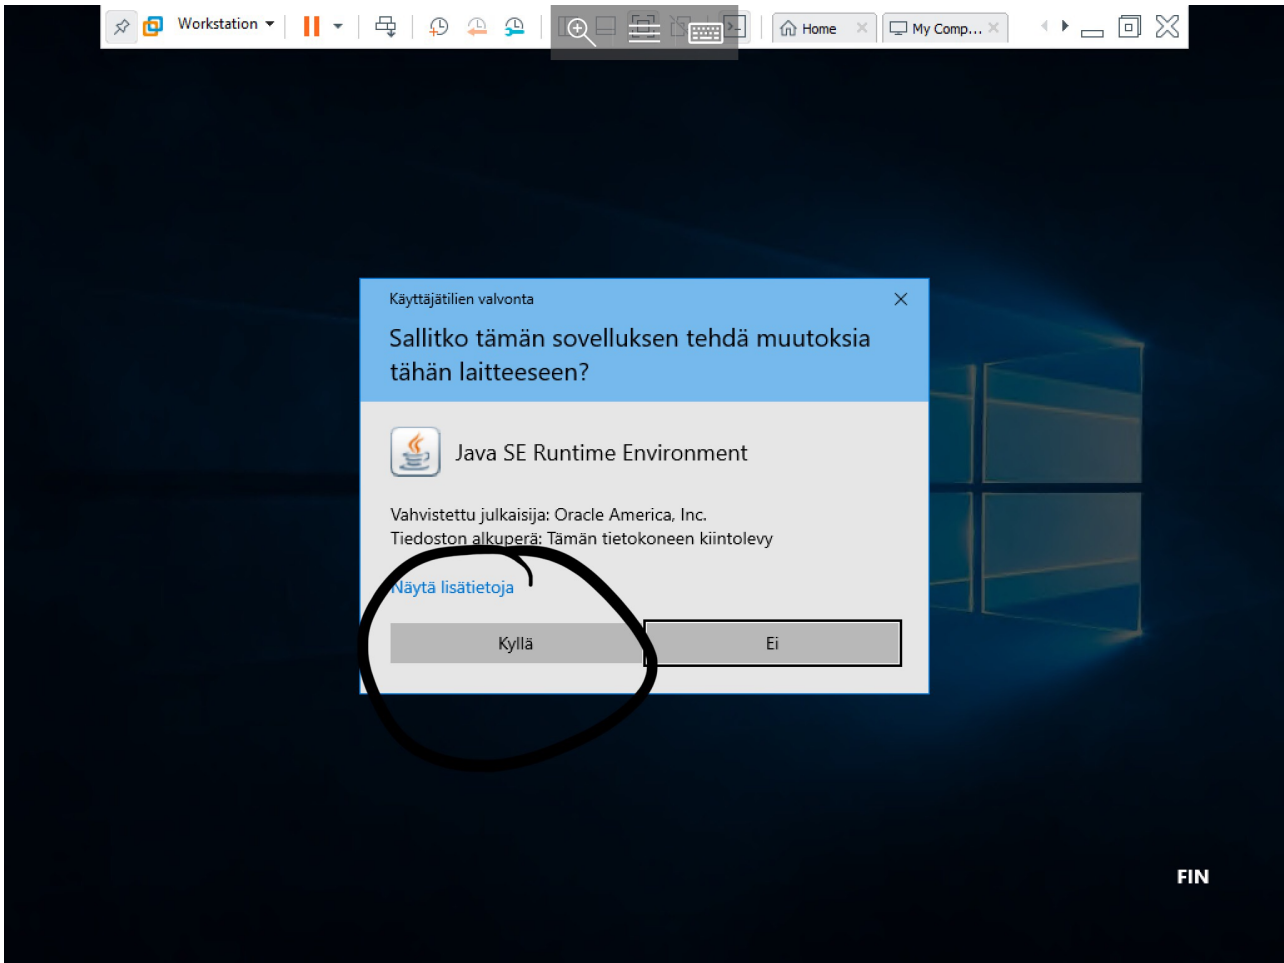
Workstation
Home
My Comp...

Käyttäjätilien valvonta
×
Sallitko tämän sovelluksen tehdä muutoksia tähän laitteeseen?

Java SE Runtime Environment

Vahvistettu julkaisija: Oracle America, Inc.
Tiedoston alkuperä: Tämän tietokoneen kiintolevy

Näytä lisätietoja

Kyllä
Ei

FIN